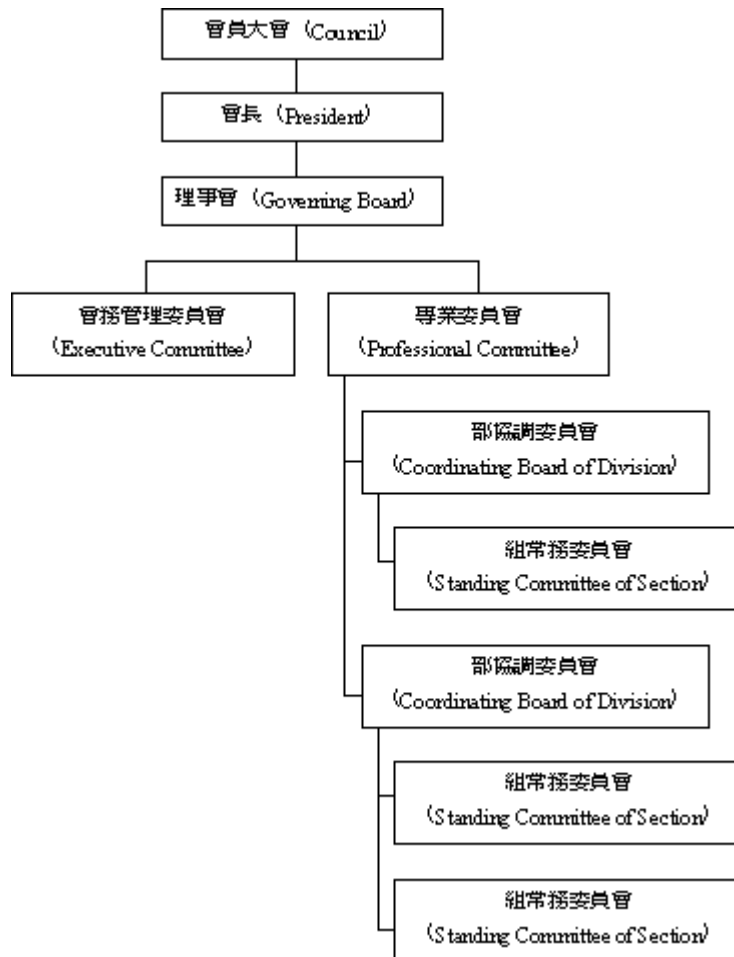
會員大會（Council）

會長（President）

理事會（Governing Board）

會務管理委員會（Executive Committee）

專業委員會（Professional Committee）

部協調委員會（Coordinating Board of Division）

組常務委員會（Standing Committee of Section）

部協調委員會（Coordinating Board of Division）

組常務委員會（Standing Committee of Section）

組常務委員會（Standing Committee of Section）